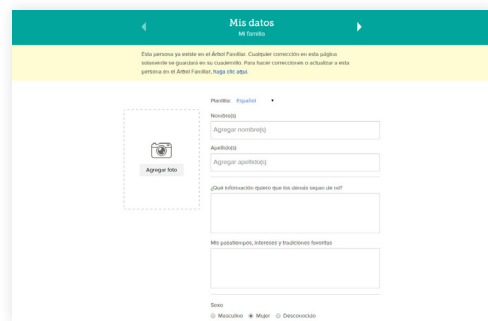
Mis datos
Mi familia

Esta persona ya existe en el Árbol Familiar. Cualquier corrección en esta página solamente se guardará en su cuadernillo. Para hacer correcciones o actualizar a esta persona en el Árbol Familiar, haga clic aquí.

Agregar foto

Plantilla: Español

Nombre(s)
Agregar nombre(s)

Apellido(s)
Agregar apellido(s)

¿Qué información quiero que los demás sepan de mí?

Mis pasatiempos, intereses y tradiciones favoritas

Sexo
Masculino Mujer Desconocido